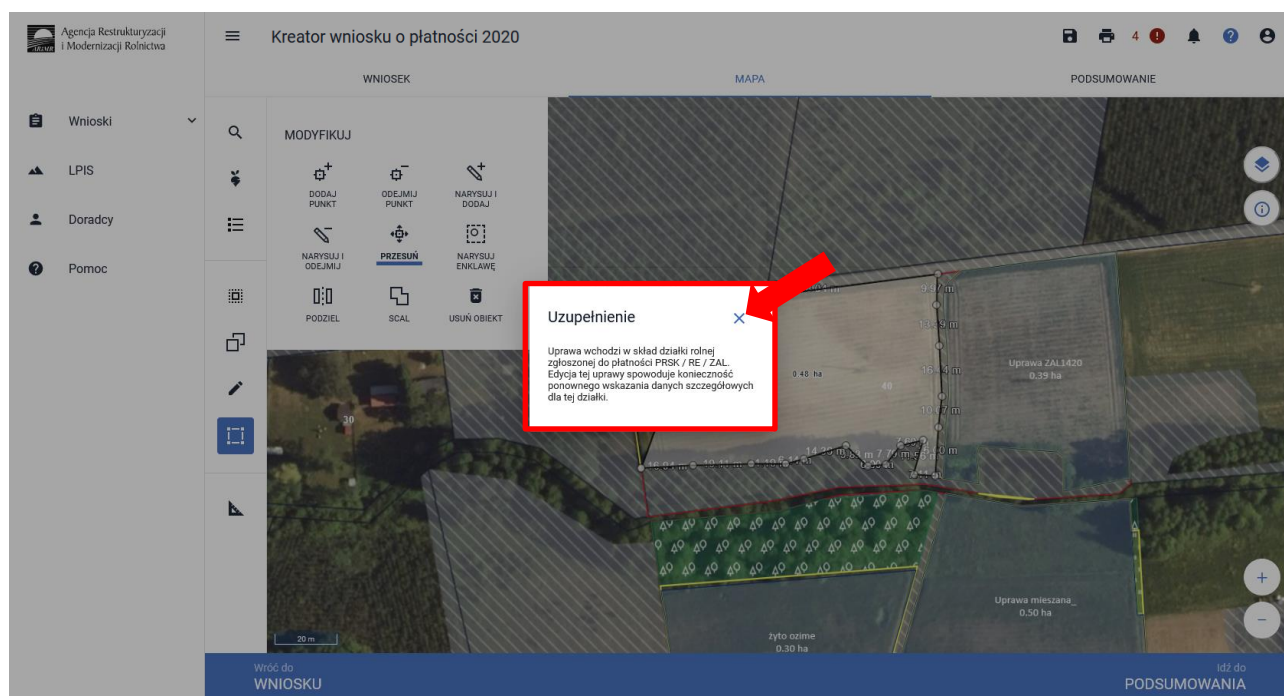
Agencja Restrukturyzacji i Modernizacji Rolnictwa

Kreator wniosku o płatności 2020

4

WNIOSEK

MAPA

PODSUMOWANIE

Wnioski

LPIS

Doradcy

Pomoc

MODYFIKUJ

DODAJ PUNKT

ODEJMIJ PUNKT

NARYSUJ I DODAJ

NARYSUJ I ODEJMIJ

PRZESUŃ

NARYSUJ ENKLAWĘ

PODZIEL

SCAL

USUŃ OBIEKT

Uzupełnienie

Uprawa wchodzi w skład działki rolnej zgłoszonej do płatności PRSK / RE / ZAL. Edycja tej uprawy spowoduje konieczność ponownego wskazania danych szczegółowych dla tej działki.

0.48 ha

Uprawa ZAL1420
0.39 ha

Uprawa mieszana_
0.50 ha

żyto ozime
0.30 ha

20 m

Wróć do
WNIOSKU

Idź do
PODSUMOWANIA